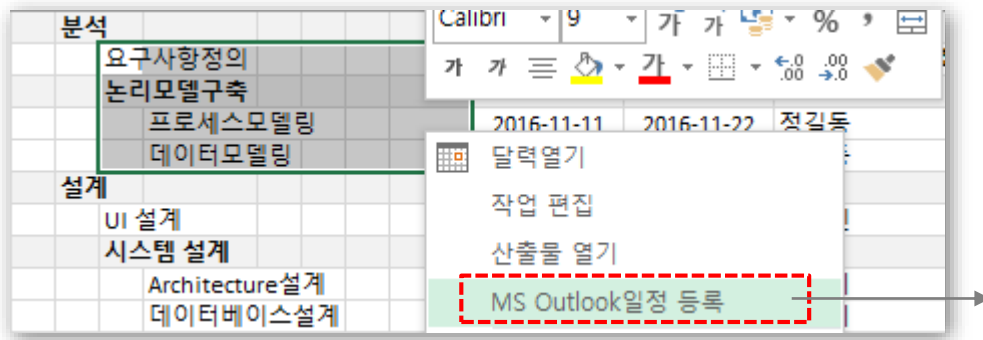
분석
요구사항정의
논리모델구축
프로세스모델링
데이터모델링
설계
UI 설계
시스템 설계
Architecture설계
데이터베이스설계

Calibri 9 가 가 % ,
가 가 가 .0 .00 .00 .0

2016-11-11 2016-11-22 정길동

달력열기
작업 편집
산출물 열기
MS Outlook일정 등록